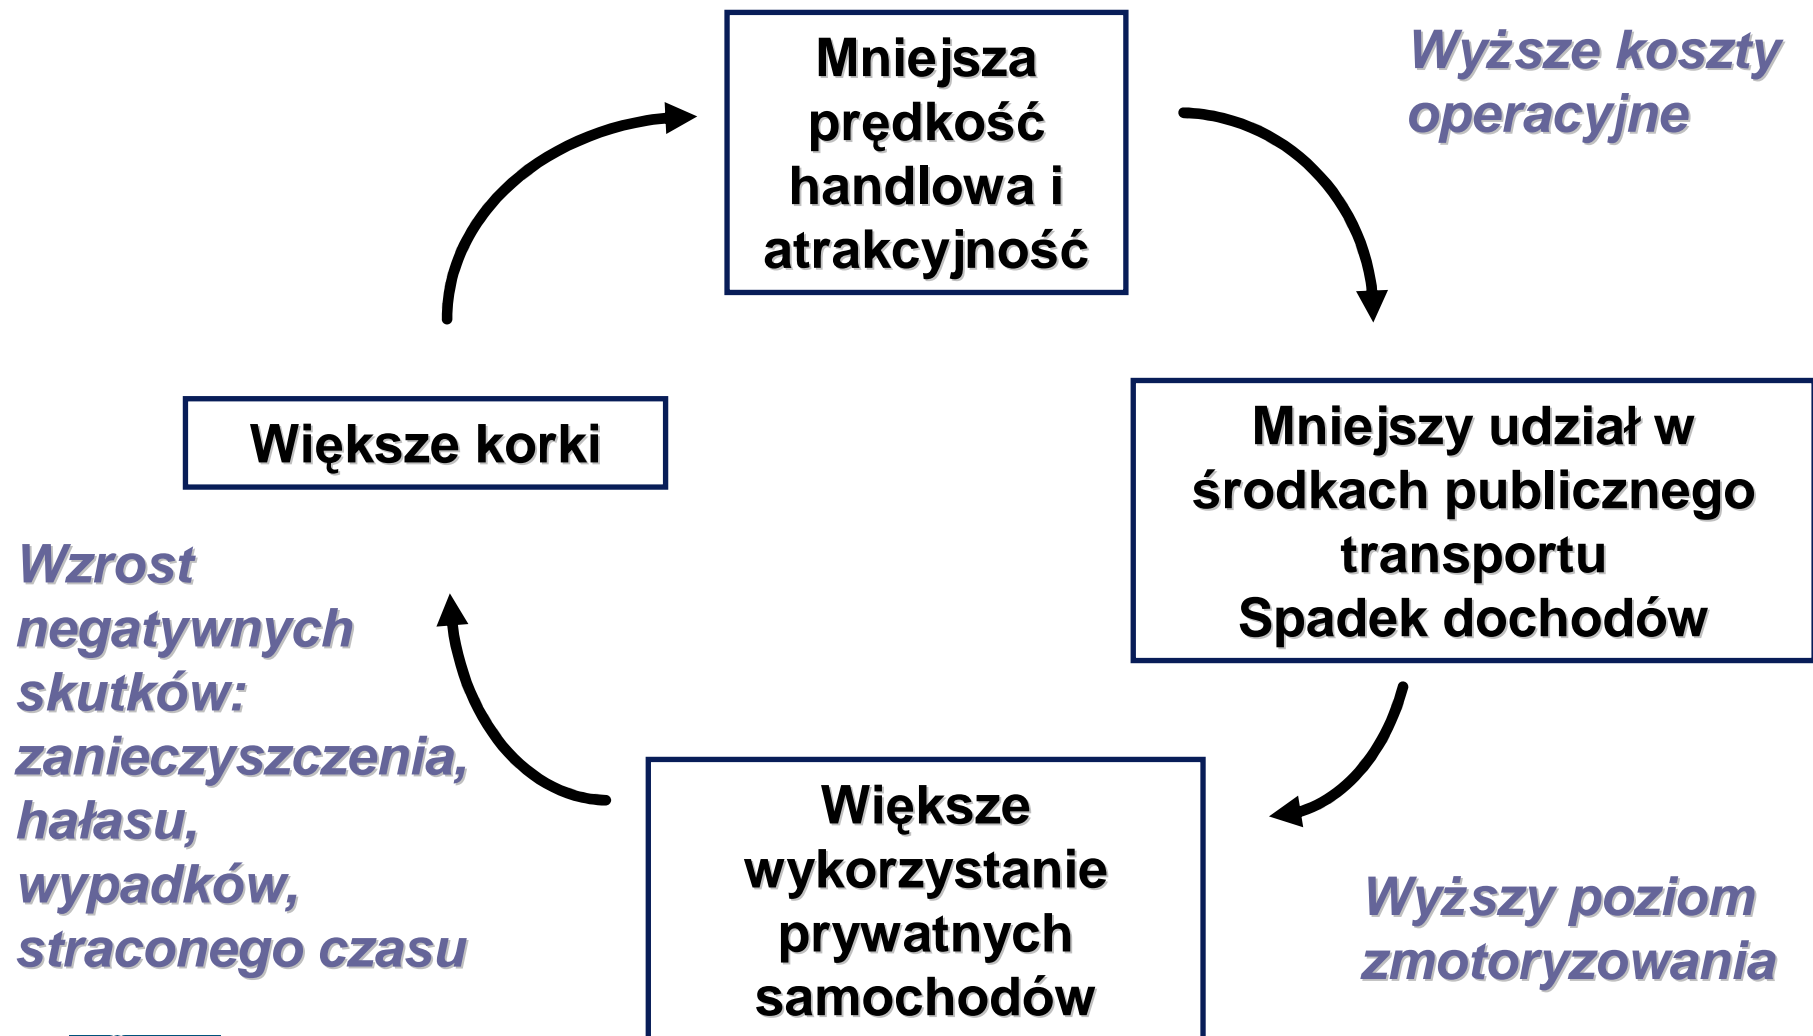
Mniejsza prędkość handlowa i atrakcyjność

Wyższe koszty operacyjne

Mniejszy udział w środkach publicznego transportu
Spadek dochodów

Wyższy poziom zmotoryzowania

Większe wykorzystanie prywatnych samochodów

Wzrost negatywnych skutków: zanieczyszczenia, hałasu, wypadków, straconego czasu

Większe korki